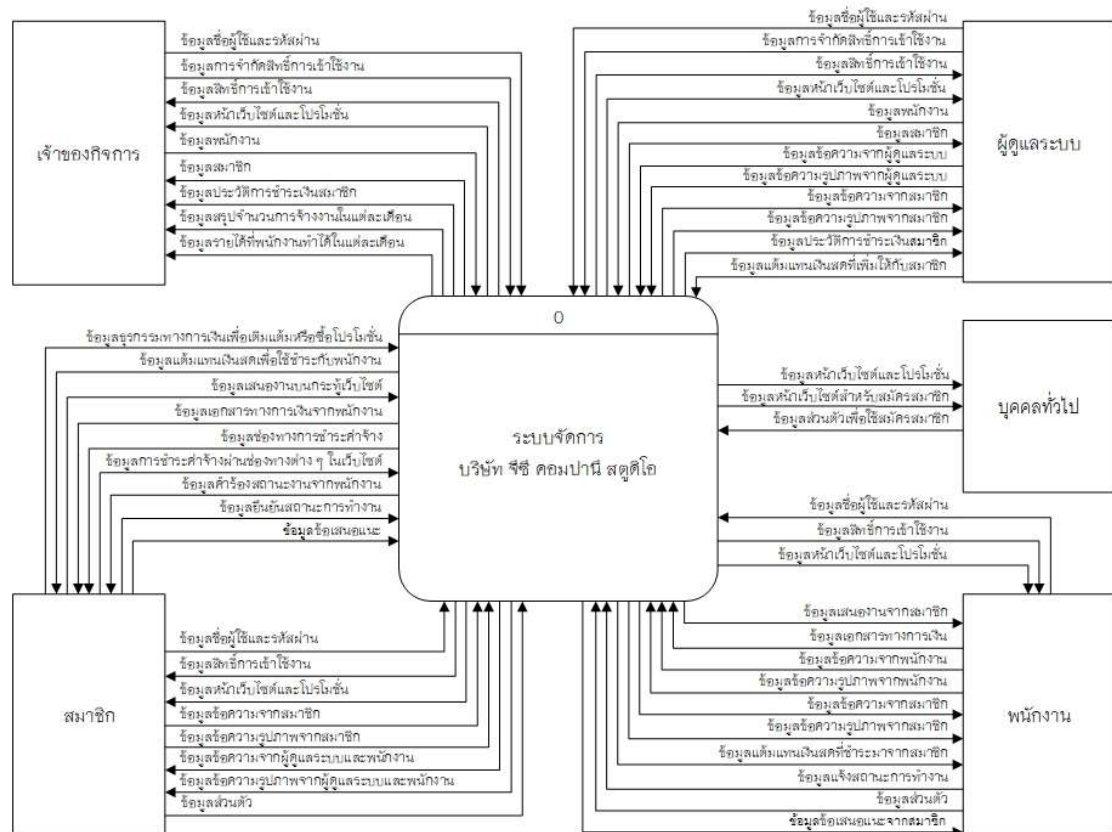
เจ้าของกิจการ

ข้อมูลชื่อผู้ใช้และรหัสผ่าน
ข้อมูลการจำกัดสิทธิ์การเข้าใช้งาน
ข้อมูลสิทธิ์การเข้าใช้งาน
ข้อมูลหน้าเว็บไซต์และโปรโมชั่น
ข้อมูลพนักงาน
ข้อมูลสมาชิก
ข้อมูลประวัติการชำระเงินสมาชิก
ข้อมูลสรุปจำนวนการจ้างงานในแต่ละเดือน
ข้อมูลรายได้ที่พนักงานทำได้ในแต่ละเดือน

ผู้ดูแลระบบ

ข้อมูลชื่อผู้ใช้และรหัสผ่าน
ข้อมูลการจำกัดสิทธิ์การเข้าใช้งาน
ข้อมูลสิทธิ์การเข้าใช้งาน
ข้อมูลหน้าเว็บไซต์และโปรโมชั่น
ข้อมูลพนักงาน
ข้อมูลสมาชิก
ข้อมูลข้อความจากผู้ดูแลระบบ
ข้อมูลข้อความรูปภาพจากผู้ดูแลระบบ
ข้อมูลข้อความจากสมาชิก
ข้อมูลข้อความรูปภาพจากสมาชิก
ข้อมูลประวัติการชำระเงินสมาชิก
ข้อมูลแต้มแทนเงินสดที่เพิ่มให้กับสมาชิก

0

ระบบจัดการ
บริษัท จีซี คอมปานี สตูดิโอ

ข้อมูลธุรกรรมทางการเงินเพื่อเติมแต้มหรือซื้อโปรโมชั่น
ข้อมูลแต้มแทนเงินสดเพื่อใช้ชำระกับพนักงาน
ข้อมูลเสนองานบนกระทู้เว็บไซต์
ข้อมูลเอกสารทางการเงินจากพนักงาน
ข้อมูลช่องทางการชำระค่าจ้าง
ข้อมูลการชำระค่าจ้างผ่านช่องทางต่าง ๆ ในเว็บไซต์
ข้อมูลคำร้องสถานะงานจากพนักงาน
ข้อมูลยืนยันสถานะการทำงาน
ข้อมูลข้อเสนอแนะ

บุคคลทั่วไป

ข้อมูลหน้าเว็บไซต์และโปรโมชั่น
ข้อมูลหน้าเว็บไซต์สำหรับสมัครสมาชิก
ข้อมูลส่วนตัวเพื่อใช้สมัครสมาชิก

ข้อมูลชื่อผู้ใช้และรหัสผ่าน
ข้อมูลสิทธิ์การเข้าใช้งาน
ข้อมูลหน้าเว็บไซต์และโปรโมชั่น

สมาชิก

ข้อมูลชื่อผู้ใช้และรหัสผ่าน
ข้อมูลสิทธิ์การเข้าใช้งาน
ข้อมูลหน้าเว็บไซต์และโปรโมชั่น
ข้อมูลข้อความจากสมาชิก
ข้อมูลข้อความรูปภาพจากสมาชิก
ข้อมูลข้อความจากผู้ดูแลระบบและพนักงาน
ข้อมูลข้อความรูปภาพจากผู้ดูแลระบบและพนักงาน
ข้อมูลส่วนตัว

พนักงาน

ข้อมูลเสนองานจากสมาชิก
ข้อมูลเอกสารทางการเงิน
ข้อมูลข้อความจากพนักงาน
ข้อมูลข้อความรูปภาพจากพนักงาน
ข้อมูลข้อความจากสมาชิก
ข้อมูลข้อความรูปภาพจากสมาชิก
ข้อมูลแต้มแทนเงินสดที่ชำระมาจากสมาชิก
ข้อมูลแจ้งสถานะการทำงาน
ข้อมูลส่วนตัว
ข้อมูลข้อเสนอแนะจากสมาชิก